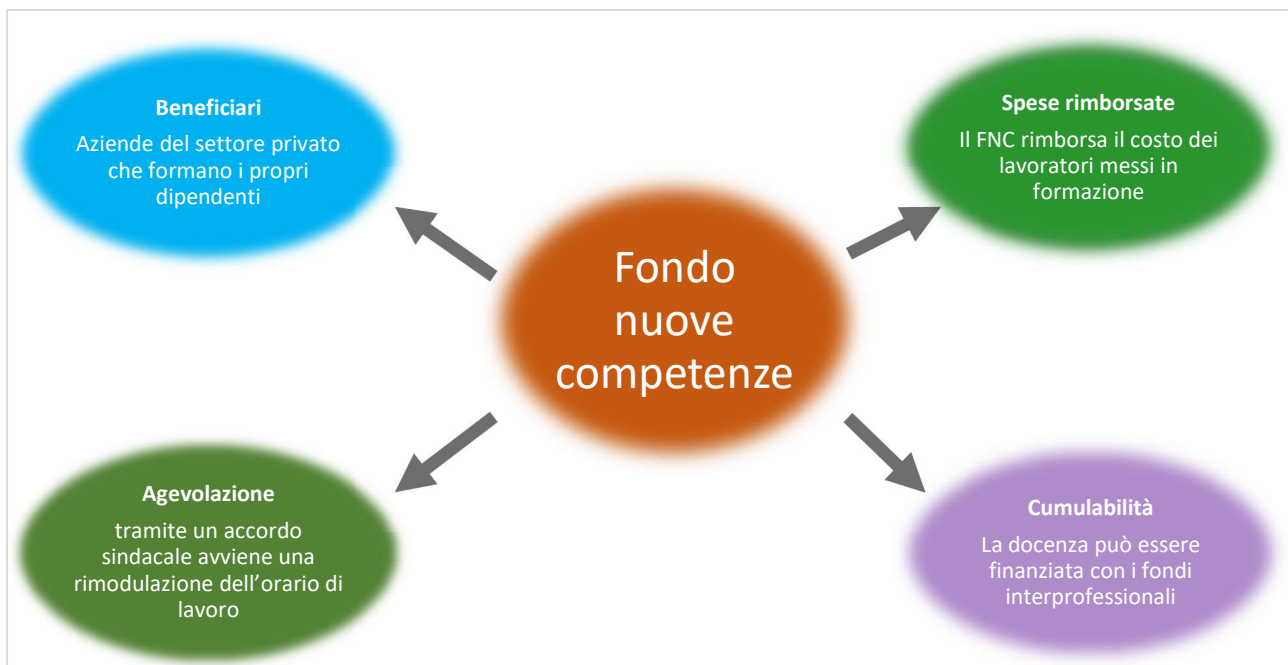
Beneficiari
Aziende del settore privato che formano i propri dipendenti

Spese rimborsate
Il FNC rimborsa il costo dei lavoratori messi in formazione

Fondo nuove competenze

Agevolazione
tramite un accordo sindacale avviene una rimodulazione dell'orario di lavoro

Cumulabilità
La docenza può essere finanziata con i fondi interprofessionali